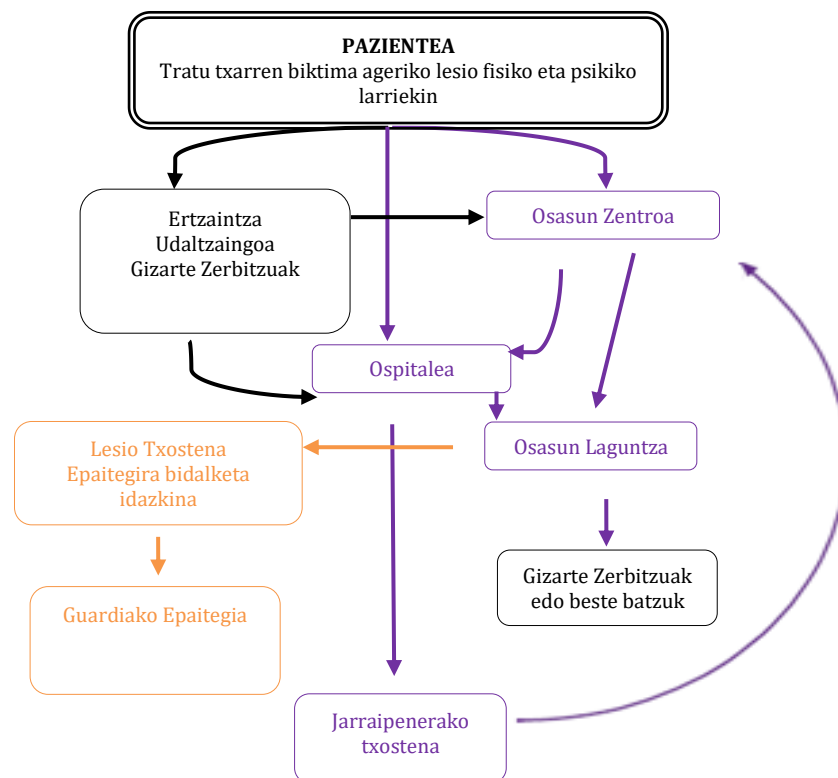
PAZIENTEA
Tratu txarren biktima ageriko lesio fisiko eta psikiko larriekin

Ertzaintza
Udaltzaingoa
Gizarte Zerbitzuak

Osasun Zentroa

Ospitalea

Lesio Txostena
Epaitegira bidalketa idazkina

Osasun Laguntza

Guardiako Epaitegia

Gizarte Zerbitzuak edo beste batzuk

Jarraipenerako txostena